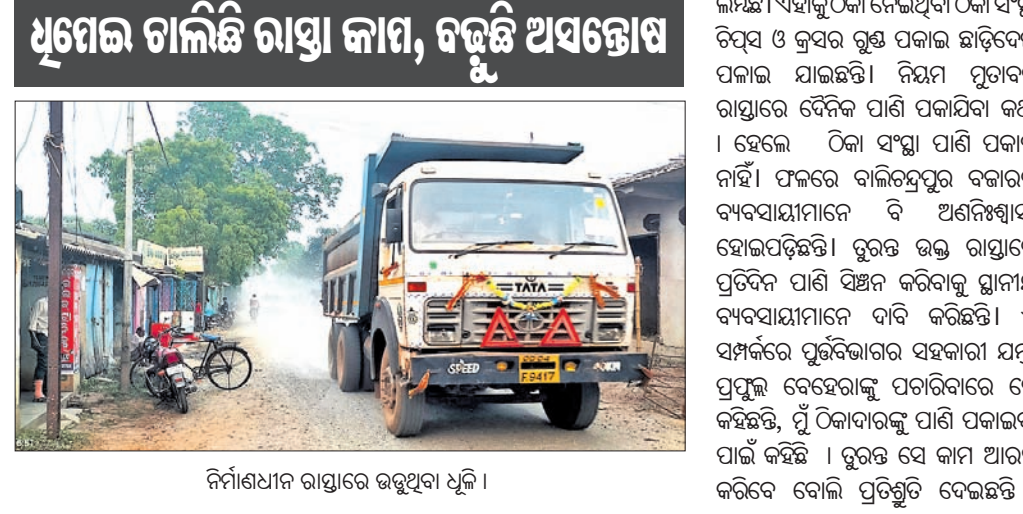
ଧିମେଇ ଚାଲିଛି ରାସ୍ତା କାମ, ବଢ଼ୁଛି ଅସନ୍ତୋଷ

TATA
SPEED
F9417

ନିର୍ମାଣଧୀନ ରାସ୍ତାରେ ଉଡୁଥିବା ଧୂଳି ।

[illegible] ଠିକା ସଂସ୍ଥା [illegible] ଚିପ୍ସ ଓ କ୍ରସର ଗୁଣ୍ଡ ପକାଇ ଛାଡ଼ିଦେ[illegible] ପଳାଇ ଯାଇଛନ୍ତି। ନିୟମ ମୁତାବ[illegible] ରାସ୍ତାରେ ଦୈନିକ ପାଣି ପକାଯିବା କଥ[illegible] । ହେଲେ ଠିକା ସଂସ୍ଥା ପାଣି ପକା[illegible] ନାହିଁ। ଫଳରେ ବାଲିଚନ୍ଦ୍ରପୁର ବଜାର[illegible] ବ୍ୟବସାୟୀମାନେ ବି ଅଣନିଃଶ୍ୱାସ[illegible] ହୋଇପଡ଼ିଛନ୍ତି। ତୁରନ୍ତ ଉକ୍ତ ରାସ୍ତାରେ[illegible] ପ୍ରତିଦିନ ପାଣି ସିଞ୍ଚନ କରିବାକୁ ସ୍ଥାନୀୟ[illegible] ବ୍ୟବସାୟୀମାନେ ଦାବି କରିଛନ୍ତି। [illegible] ସମ୍ପର୍କରେ ପୂର୍ତ୍ତବିଭାଗର ସହକାରୀ ଯନ୍ତ୍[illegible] ପ୍ରଫୁଲ୍ଲ ବେହେରାଙ୍କୁ ପଚାରିବାରେ ସେ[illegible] କହିଛନ୍ତି, ମୁଁ ଠିକାଦାରଙ୍କୁ ପାଣି ପକାଇବ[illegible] ପାଇଁ କହିଛି । ତୁରନ୍ତ ସେ କାମ ଆରମ୍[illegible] କରିବେ ବୋଲି ପ୍ରତିଶ୍ରୁତି ଦେଇଛନ୍ତି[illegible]